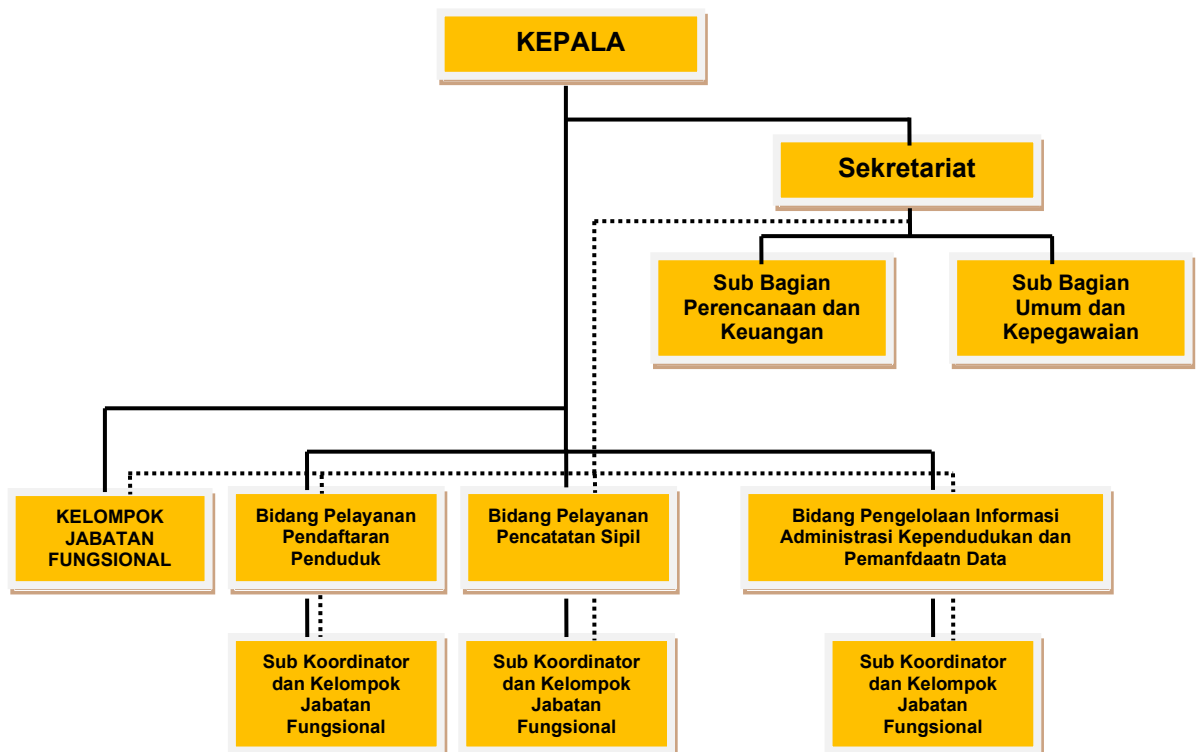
KEPALA

Sekretariat

Sub Bagian Perencanaan dan Keuangan

Sub Bagian Umum dan Kepegawaian

KELOMPOK JABATAN FUNGSIONAL

Bidang Pelayanan Pendaftaran Penduduk

Bidang Pelayanan Pencatatan Sipil

Bidang Pengelolaan Informasi Administrasi Kependudukan dan Pemanfdaatn Data

Sub Koordinator dan Kelompok Jabatan Fungsional

Sub Koordinator dan Kelompok Jabatan Fungsional

Sub Koordinator dan Kelompok Jabatan Fungsional